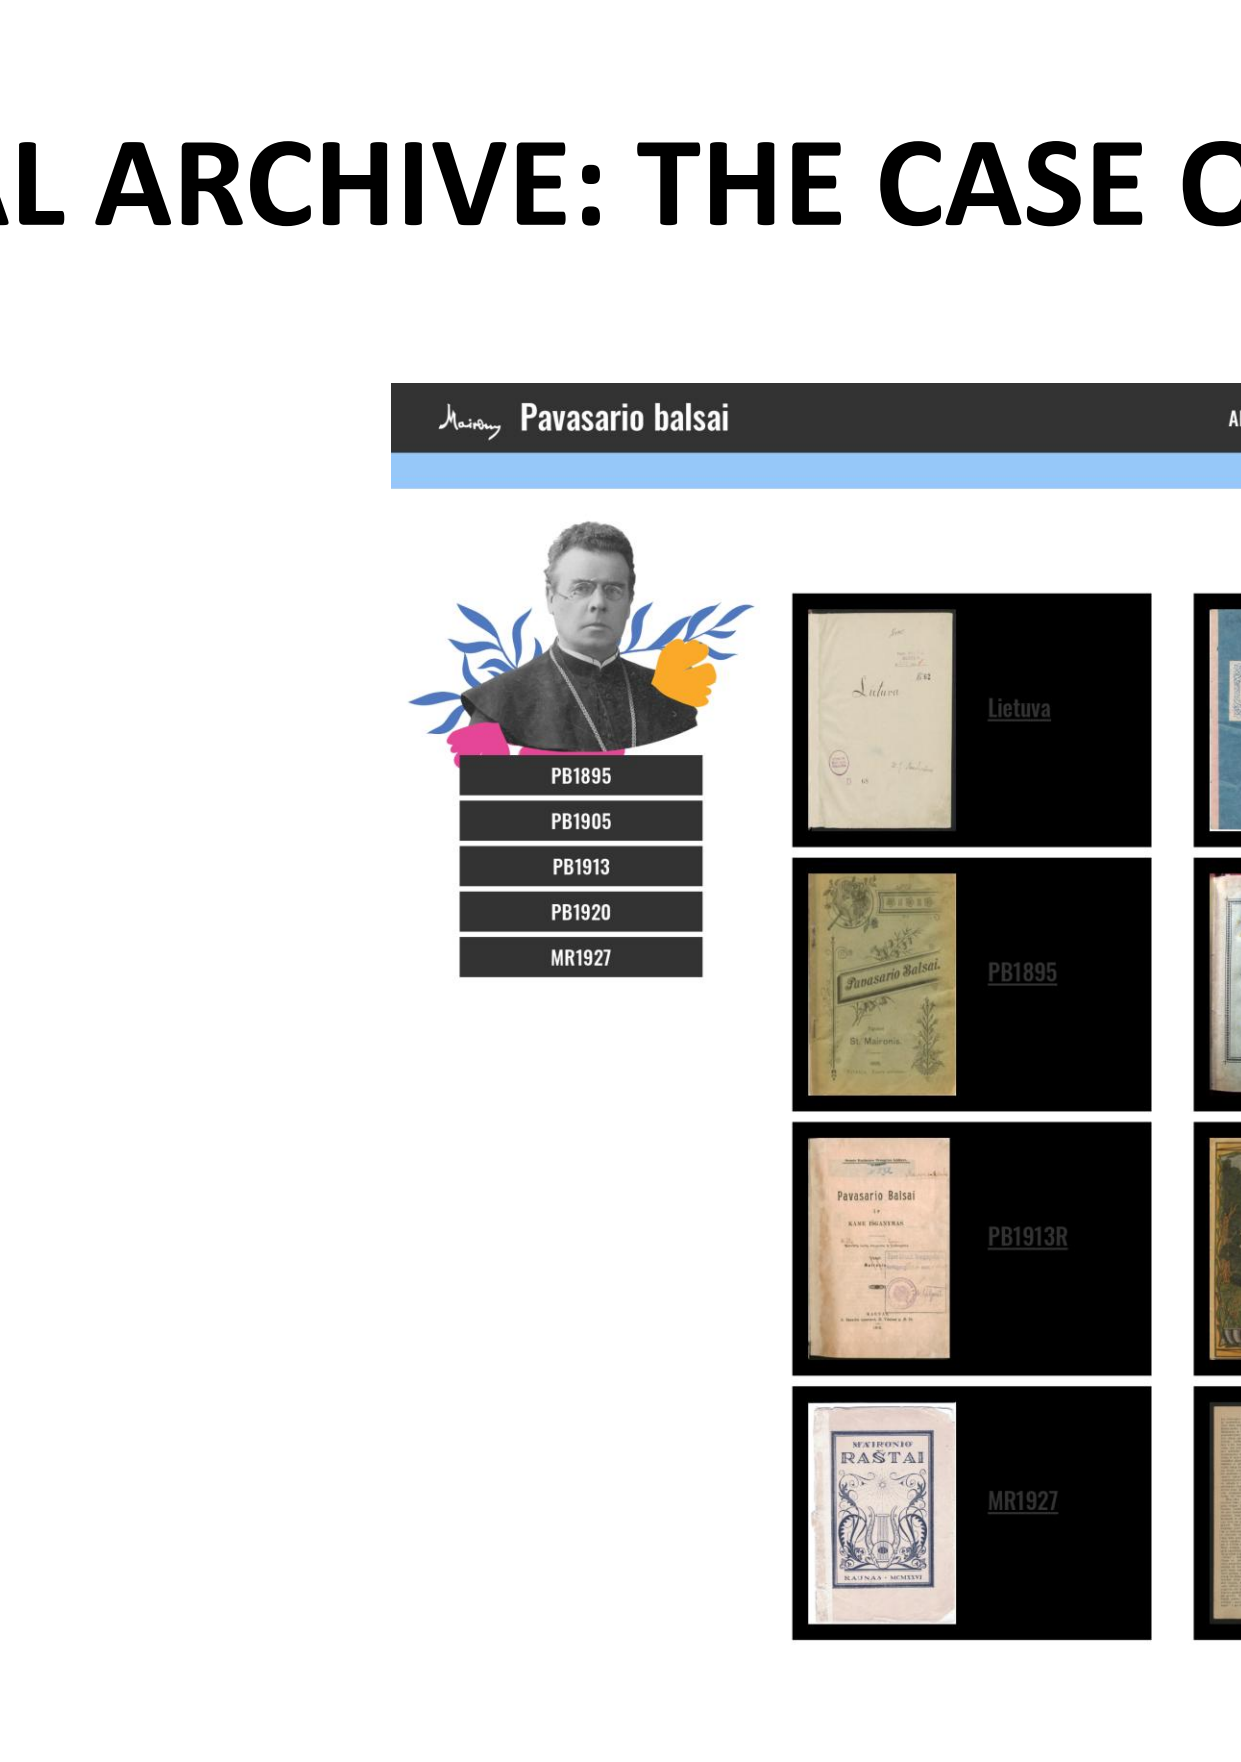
AL ARCHIVE: THE CASE C

Mairony Pavasario balsai

A

PB1895

PB1905

PB1913

PB1920

MR1927

Lietuva

Lietuva

Pavasario Balsai.

St. Maironis.

PB1895

Pavasario Balsai

PB1913R

MAIRONIO

RAŠTAI

KAUNAS · MCMXXVI

MR1927